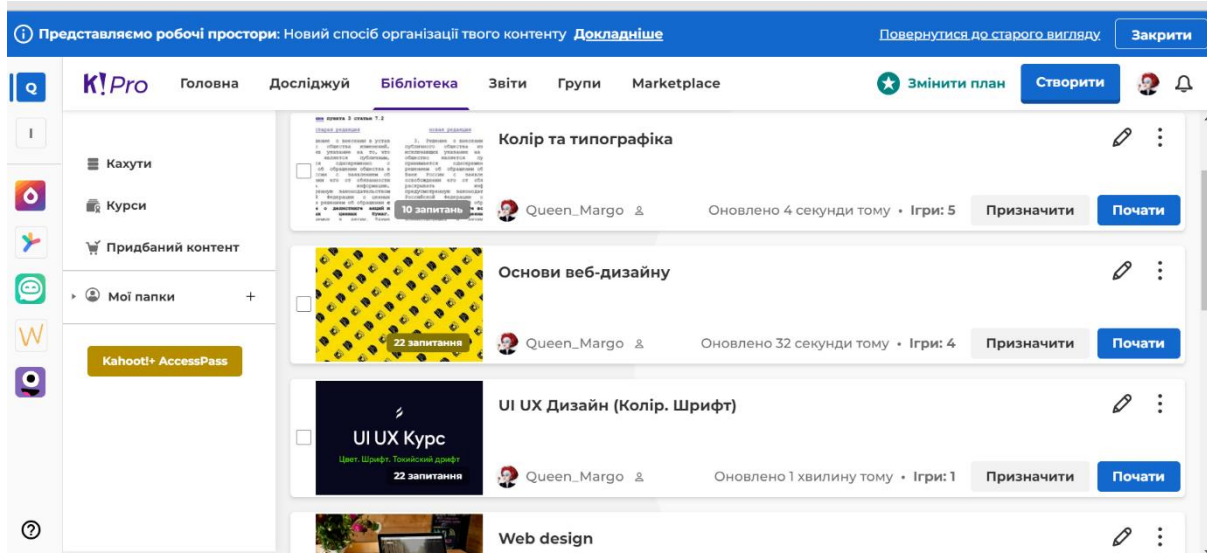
ⓘ Представляємо робочі простори: Новий спосіб організації твого контенту Докладніше

Повернутися до старого вигляду

Закрити

Q

K!Pro Головна Досліджуй Бібліотека Звіти Групи Marketplace

Змінити план

Створити

Кахути

Курси

Придбаний контент

Мої папки +

Kahoot!+ AccessPass

Колір та типографіка

10 запитань

Queen_Margo

Оновлено 4 секунди тому • Ігри: 5

Призначити

Почати

Основи веб-дизайну

22 запитання

Queen_Margo

Оновлено 32 секунди тому • Ігри: 4

Призначити

Почати

UI UX Курс

Цвет. Шрифт. Токийский дрифт

22 запитання

UI UX Дизайн (Колір. Шрифт)

Queen_Margo

Оновлено 1 хвилину тому • Ігри: 1

Призначити

Почати

Web design